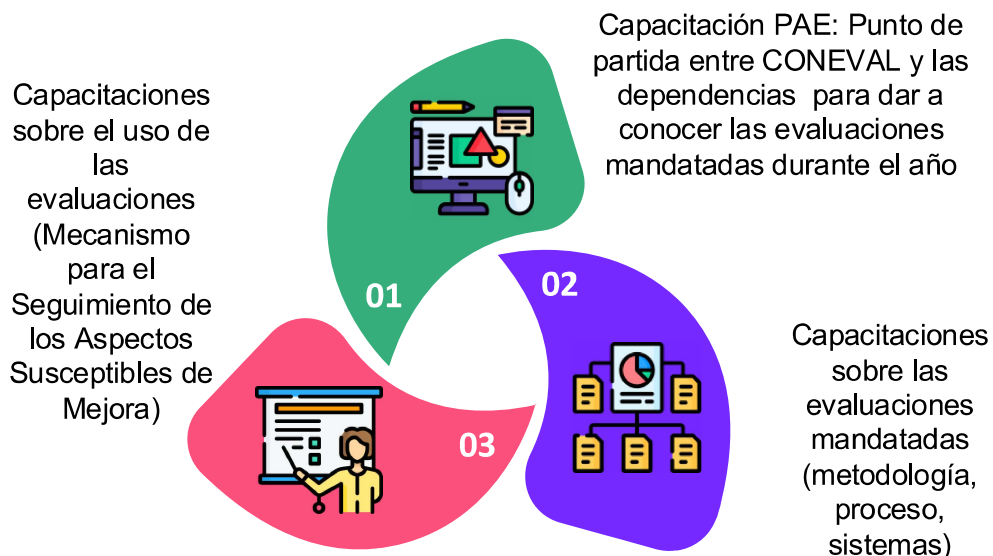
Capacitación PAE: Punto de partida entre CONEVAL y las dependencias para dar a conocer las evaluaciones mandatadas durante el año

Capacitaciones sobre el uso de las evaluaciones (Mecanismo para el Seguimiento de los Aspectos Susceptibles de Mejora)

01

02

03

Capacitaciones sobre las evaluaciones mandatadas (metodología, proceso, sistemas)